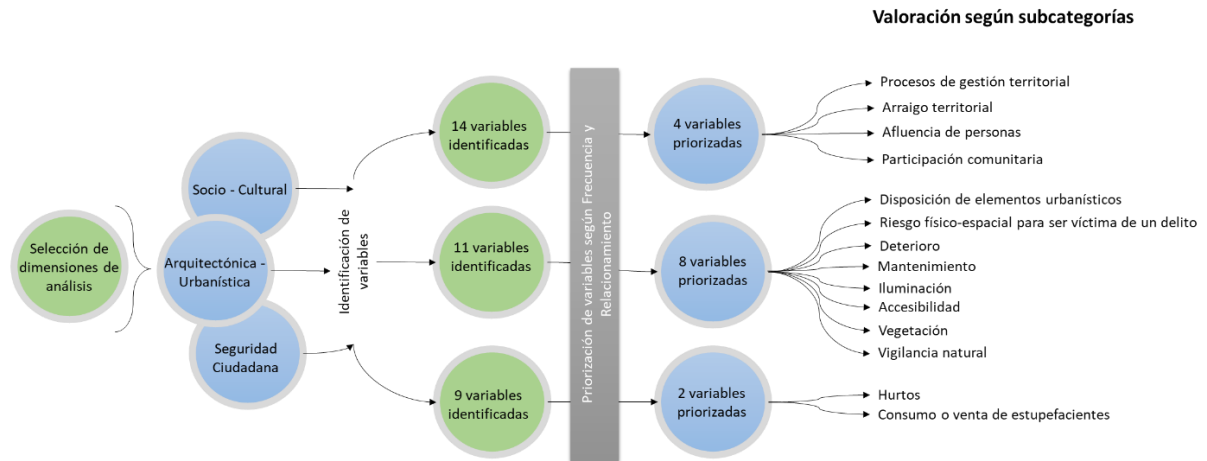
Valoración según subcategorías

Selección de dimensiones de análisis

Socio - Cultural

Arquitectónica - Urbanística

Seguridad Ciudadana

Identificación de variables

14 variables identificadas

11 variables identificadas

9 variables identificadas

Priorización de variables según Frecuencia y Relacionamiento

4 variables priorizadas

8 variables priorizadas

2 variables priorizadas

Procesos de gestión territorial
Arraigo territorial
Afluencia de personas
Participación comunitaria

Disposición de elementos urbanísticos
Riesgo físico-espacial para ser víctima de un delito
Deterioro
Mantenimiento
Iluminación
Accesibilidad
Vegetación
Vigilancia natural

Hurtos
Consumo o venta de estupefacientes